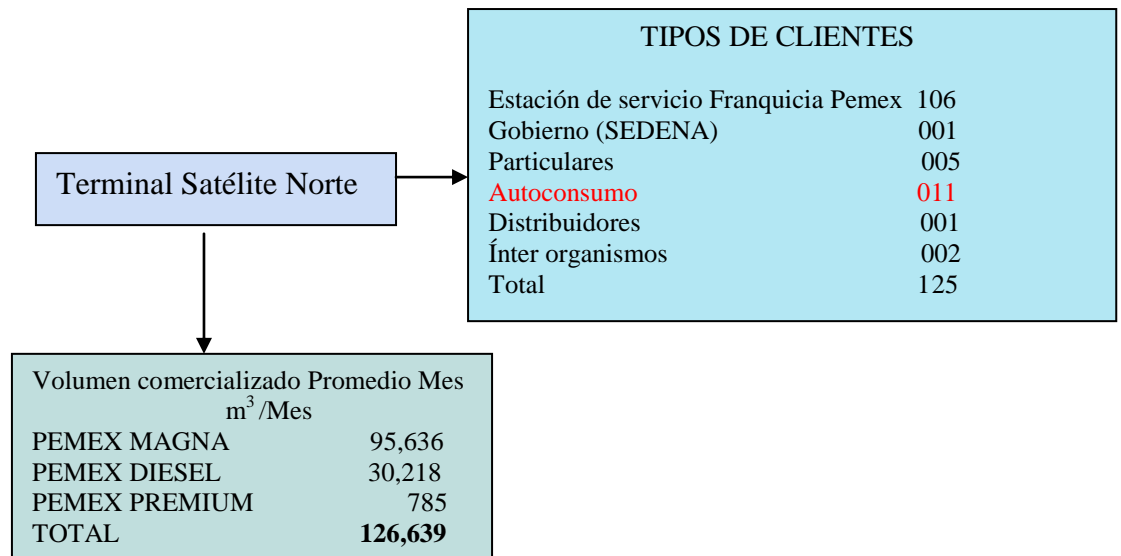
Terminal Satélite Norte

TIPOS DE CLIENTES

| | |
|---|---|
| Estación de servicio Franquicia Pemex | 106 |
| Gobierno (SEDENA) | 001 |
| Particulares | 005 |
| Autoconsumo | 011 |
| Distribuidores | 001 |
| Ínter organismos | 002 |
| Total | 125 |

Volumen comercializado Promedio Mes $m^3$/Mes

| | |
|---|---|
| PEMEX MAGNA | 95,636 |
| PEMEX DIESEL | 30,218 |
| PEMEX PREMIUM | 785 |
| TOTAL | **126,639** |